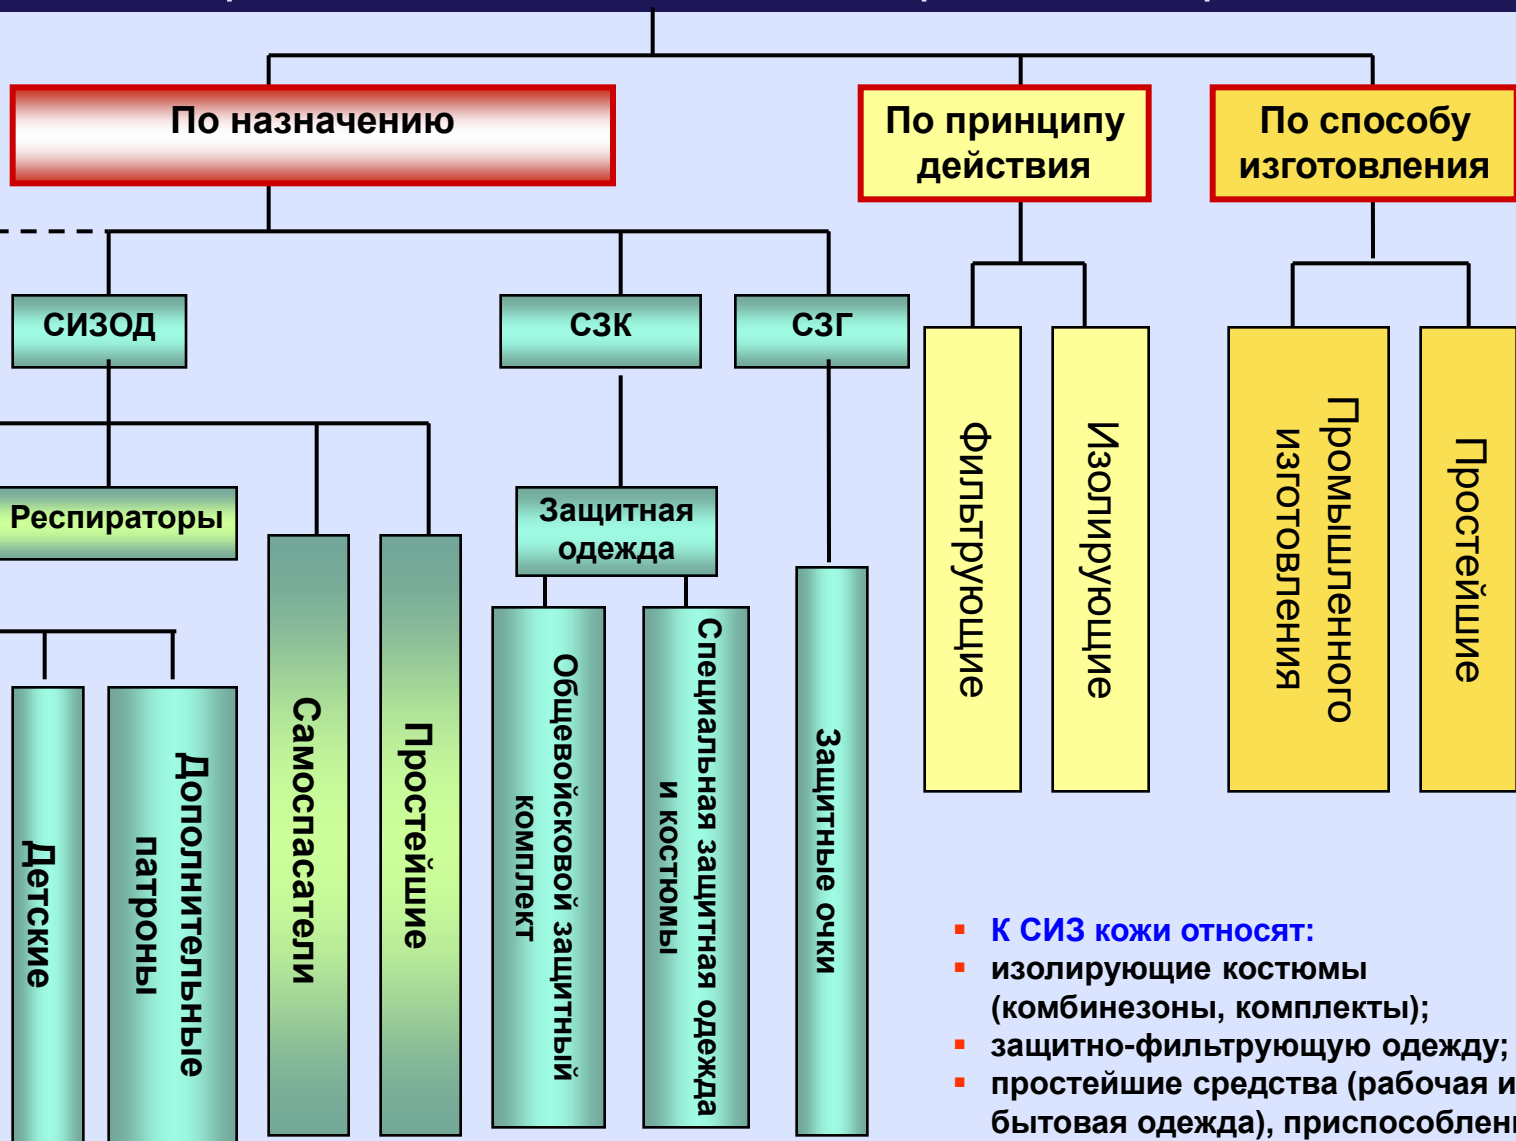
По назначению

По принципу действия

По способу изготовления

СИЗОД

СЗК

СЗГ

Фильтрующие

Изолирующие

Промышленного изготовления

Простейшие

Респираторы

Защитная одежда

Детские

Дополнительные патроны

Самоспасатели

Простейшие

Общевойсковой защитный комплект

Специальная защитная одежда и костюмы

Защитные очки

▪ К СИЗ кожи относят:
▪ изолирующие костюмы (комбинезоны, комплекты);
▪ защитно-фильтрующую одежду;
▪ простейшие средства (рабочая и бытовая одежда), приспособлен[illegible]